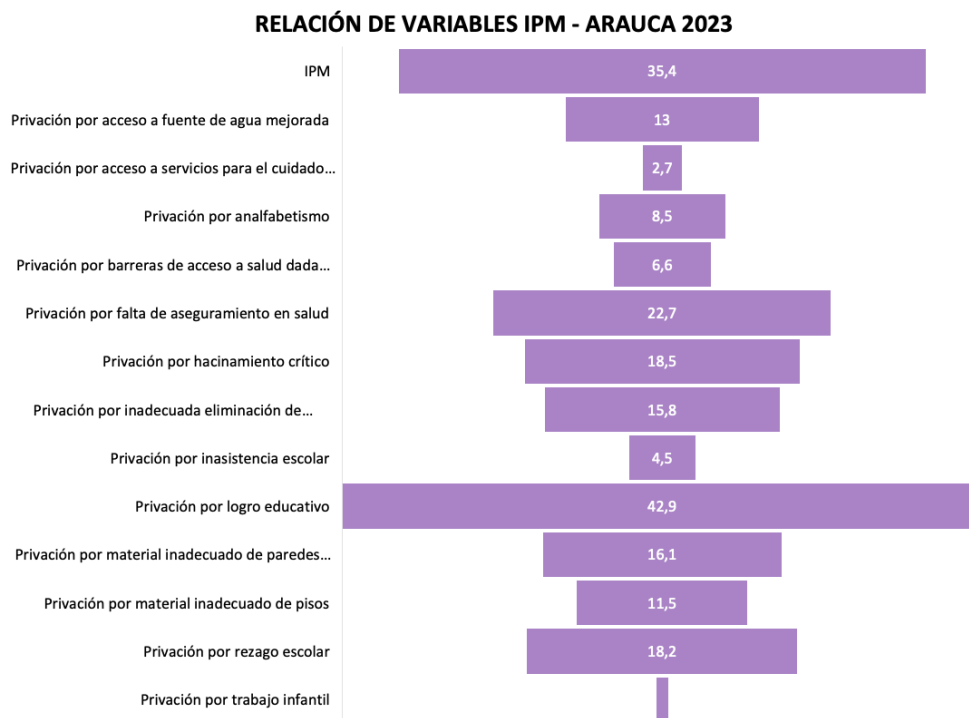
RELACIÓN DE VARIABLES IPM - ARAUCA 2023

| | |
|---|---|
| IPM | 35,4 |
| Privación por acceso a fuente de agua mejorada | 13 |
| Privación por acceso a servicios para el cuidado… | 2,7 |
| Privación por analfabetismo | 8,5 |
| Privación por barreras de acceso a salud dada… | 6,6 |
| Privación por falta de aseguramiento en salud | 22,7 |
| Privación por hacinamiento crítico | 18,5 |
| Privación por inadecuada eliminación de… | 15,8 |
| Privación por inasistencia escolar | 4,5 |
| Privación por logro educativo | 42,9 |
| Privación por material inadecuado de paredes… | 16,1 |
| Privación por material inadecuado de pisos | 11,5 |
| Privación por rezago escolar | 18,2 |
| Privación por trabajo infantil | |